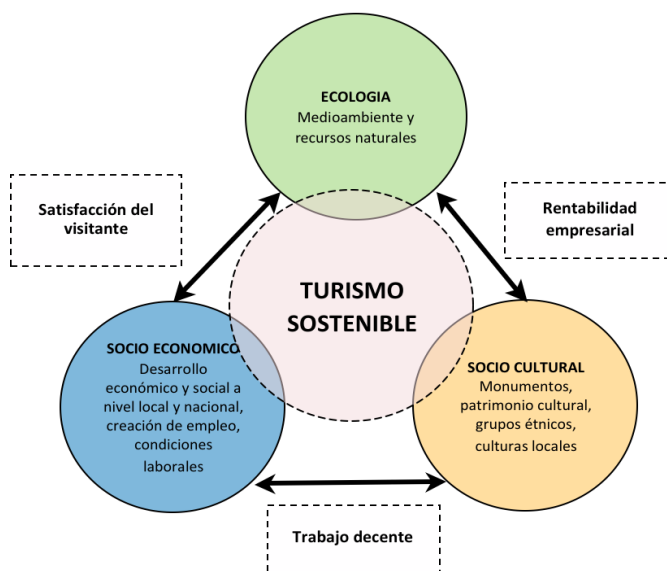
ECOLOGIA
Medioambiente y recursos naturales

Satisfacción del visitante

Rentabilidad empresarial

TURISMO SOSTENIBLE

SOCIO ECONOMICO
Desarrollo económico y social a nivel local y nacional, creación de empleo, condiciones laborales

SOCIO CULTURAL
Monumentos, patrimonio cultural, grupos étnicos, culturas locales

Trabajo decente